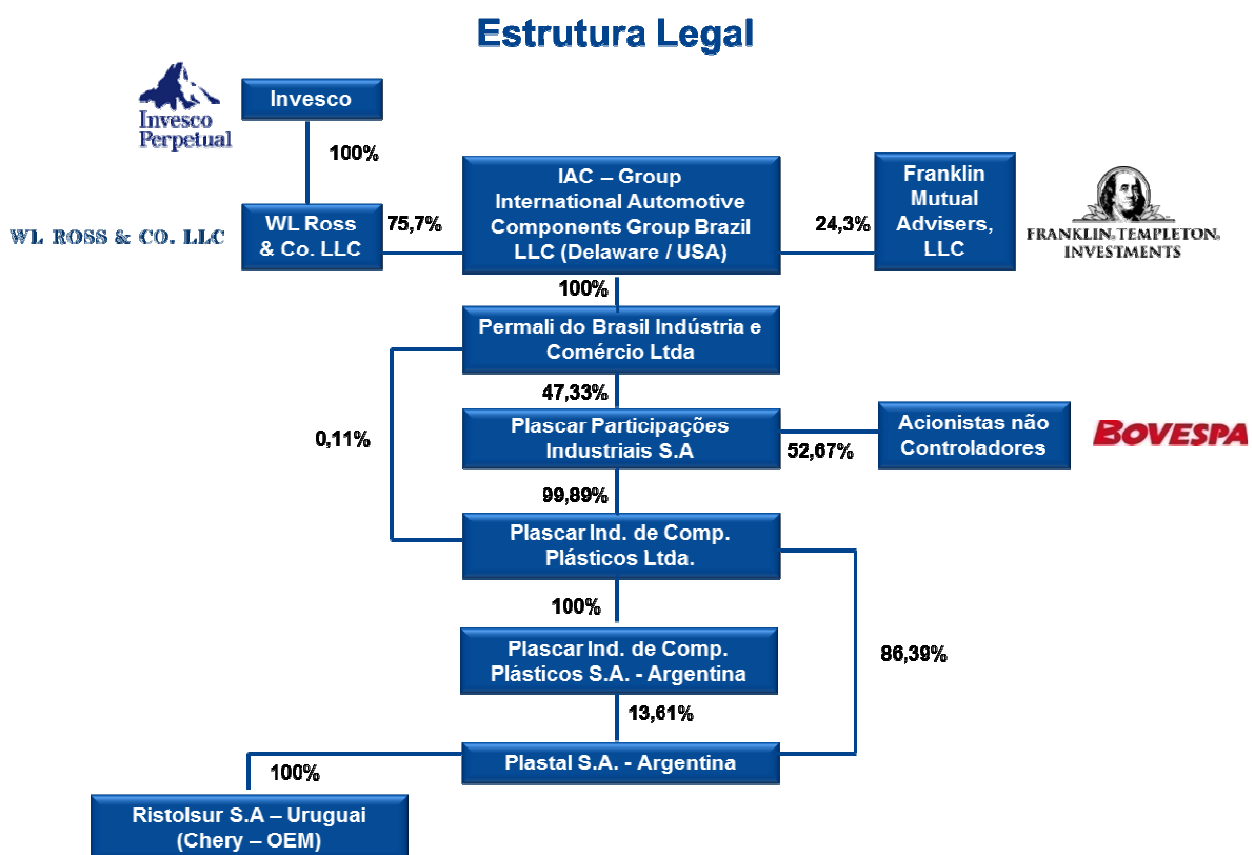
Estrutura Legal

Invesco Perpetual

Invesco

100%

WL ROSS & CO. LLC

WL Ross & Co. LLC

75,7%

IAC – Group International Automotive Components Group Brazil LLC (Delaware / USA)

24,3%

Franklin Mutual Advisers, LLC

FRANKLIN TEMPLETON INVESTMENTS

100%

Permali do Brasil Indústria e Comércio Ltda

47,33%

0,11%

Plascar Participações Industriais S.A

52,67%

Acionistas não Controladores

BOVESPA

99,89%

Plascar Ind. de Comp. Plásticos Ltda.

100%

Plascar Ind. de Comp. Plásticos S.A. - Argentina

86,39%

13,61%

Plastal S.A. - Argentina

100%

Ristolsur S.A – Uruguai (Chery – OEM)